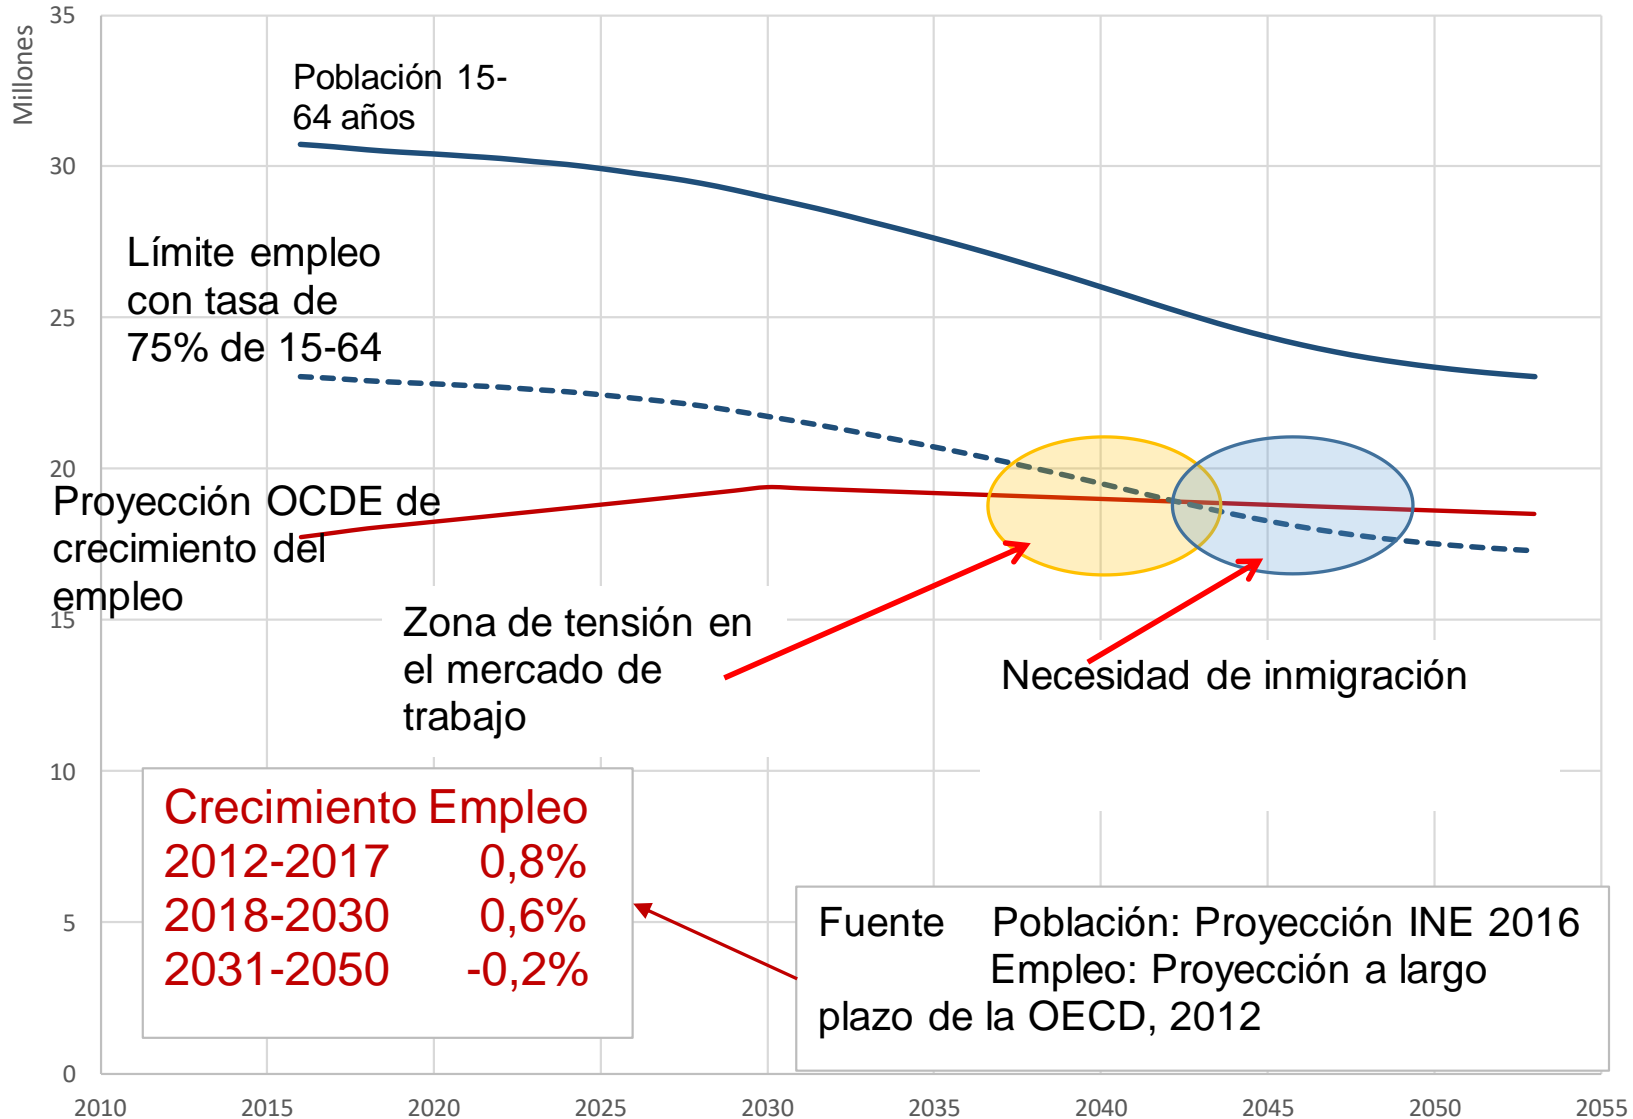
Millones

35
30
25
20
15
10
5
0

2010 2015 2020 2025 2030 2035 2040 2045 2050 2055

Población 15-64 años

Límite empleo con tasa de 75% de 15-64

Proyección OCDE de crecimiento del empleo

Zona de tensión en el mercado de trabajo

Necesidad de inmigración

| Crecimiento Empleo | |
|---|---|
| 2012-2017 | 0,8% |
| 2018-2030 | 0,6% |
| 2031-2050 | -0,2% |

Fuente Población: Proyección INE 2016
Empleo: Proyección a largo plazo de la OECD, 2012